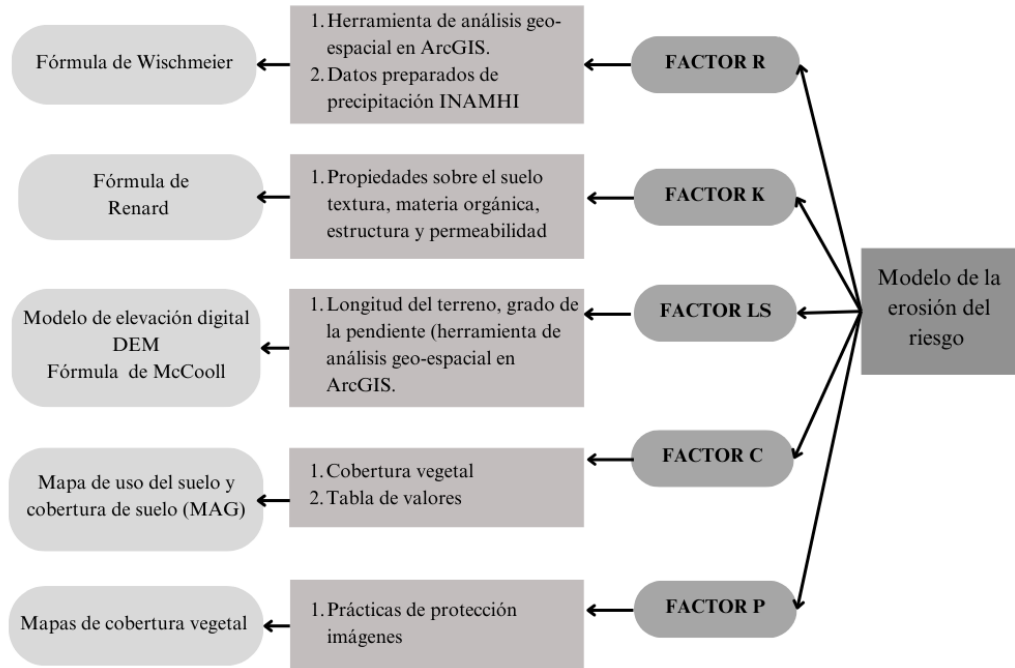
Fórmula de Wischmeier

1. Herramienta de análisis geoespacial en ArcGIS.
2. Datos preparados de precipitación INAMHI

FACTOR R

Fórmula de Renard

1. Propiedades sobre el suelo textura, materia orgánica, estructura y permeabilidad

FACTOR K

Modelo de la erosión del riesgo

Modelo de elevación digital DEM Fórmula de McCooll

1. Longitud del terreno, grado de la pendiente (herramienta de análisis geo-espacial en ArcGIS.

FACTOR LS

Mapa de uso del suelo y cobertura de suelo (MAG)

1. Cobertura vegetal
2. Tabla de valores

FACTOR C

Mapas de cobertura vegetal

1. Prácticas de protección imágenes

FACTOR P